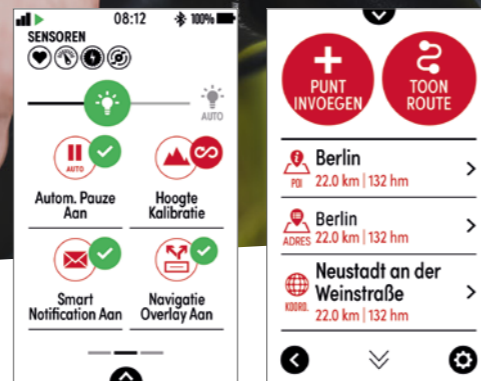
08:12
100%
SENSOREN
AUTO
AUTO
Autom. Pauze Aan
Hoogte Kalibratie
Smart Notification Aan
Navigatie Overlay Aan

PUNT INVOEGEN
TOON ROUTE
POI
Berlin
22.0 km | 132 hm
ADRES
Berlin
22.0 km | 132 hm
KOORD.
Neustadt an der Weinstraße
22.0 km | 132 hm